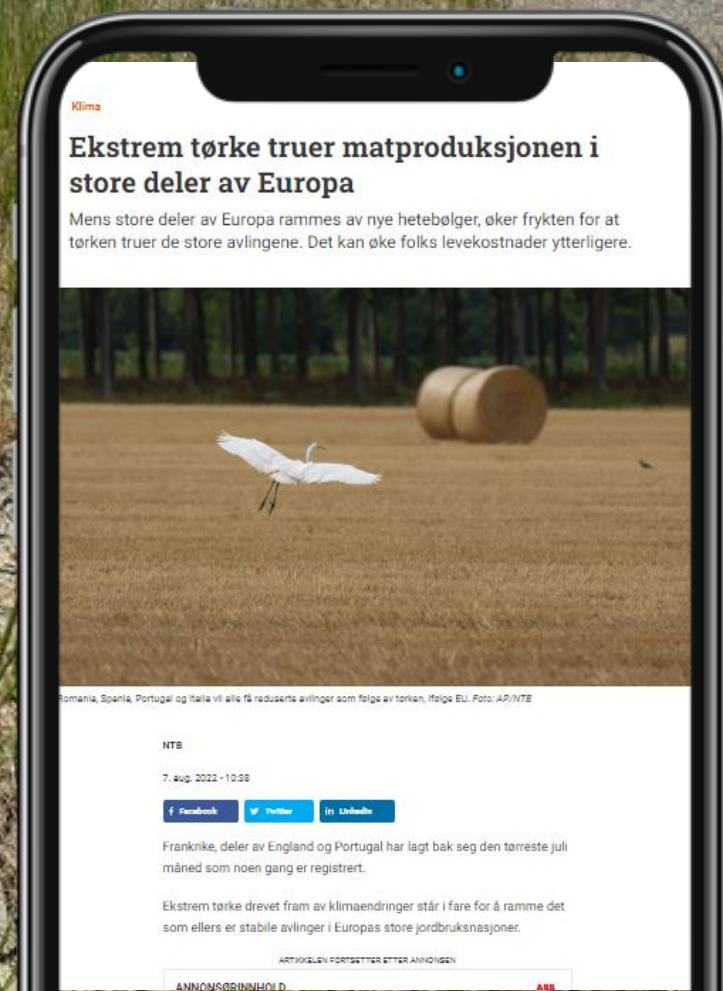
Klima

Ekstrem tørke truer matproduksjonen i store deler av Europa

Mens store deler av Europa rammes av nye hetebølger, øker frykten for at tørken truer de store avlingene. Det kan øke folks levekostnader ytterligere.

Romania, Spania, Portugal og Italia vil alle få reduserte avlinger som følge av tørken, ifølge EU. Foto: AP/NTB

NTB

7. aug. 2022 - 10:38

Facebook Twitter LinkedIn

Frankrike, deler av England og Portugal har lagt bak seg den tørreste juli måned som noen gang er registrert.

Ekstrem tørke drevet fram av klimaendringer står i fare for å ramme det som ellers er stabile avlinger i Europas store jordbruksnasjoner.

ARTIKKELEN FORTSETTER ETTER ANNONSEN

ANNONSØRINNHOLD

ABB